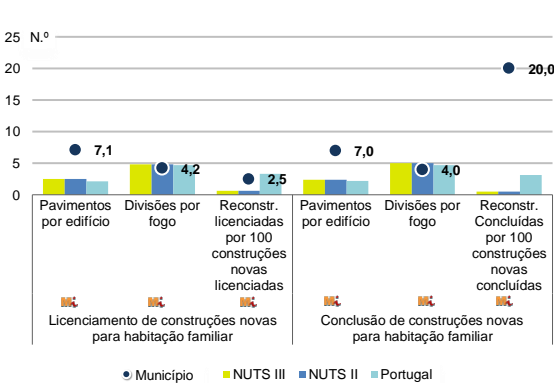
25 N.º
20
15
10
5
0

7,1
4,2
2,5
7,0
4,0
20,0

Pavimentos por edifício
Divisões por fogo
Reconstr. licenciadas por 100 construções novas licenciadas
Pavimentos por edifício
Divisões por fogo
Reconstr. Concluídas por 100 construções novas concluídas

Licenciamento de construções novas para habitação familiar
Conclusão de construções novas para habitação familiar

Município NUTS III NUTS II Portugal